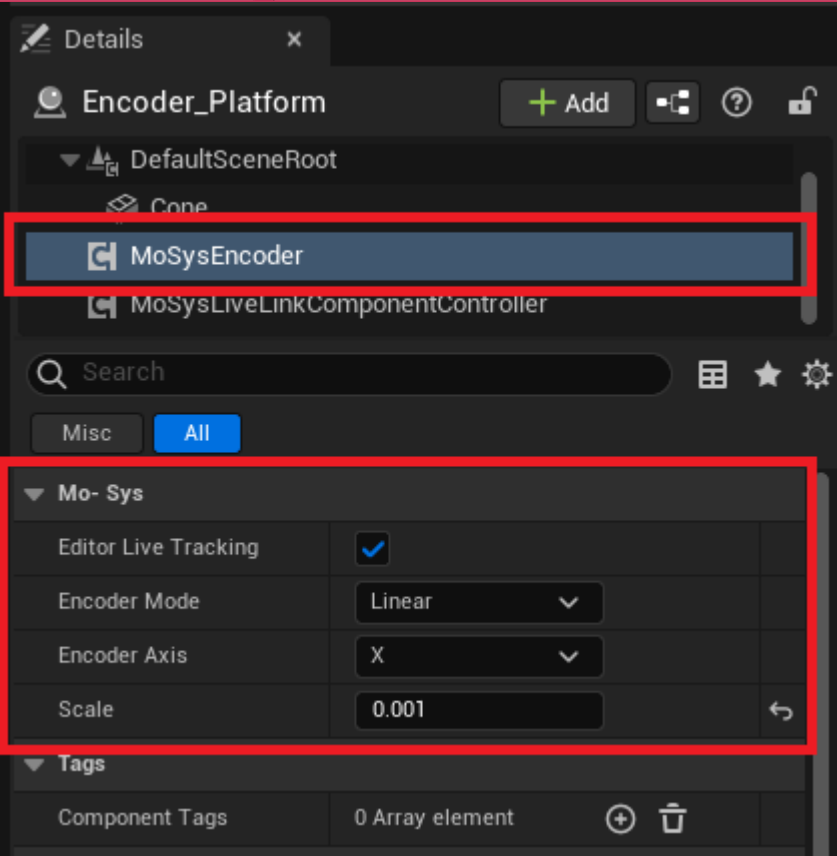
Details ×

Encoder_Platform
Add

DefaultSceneRoot
Cone
MoSysEncoder
MoSysLiveLinkComponentController

Search

Misc All

Mo- Sys
Editor Live Tracking
Encoder Mode Linear
Encoder Axis X
Scale 0.001

Tags
Component Tags 0 Array element